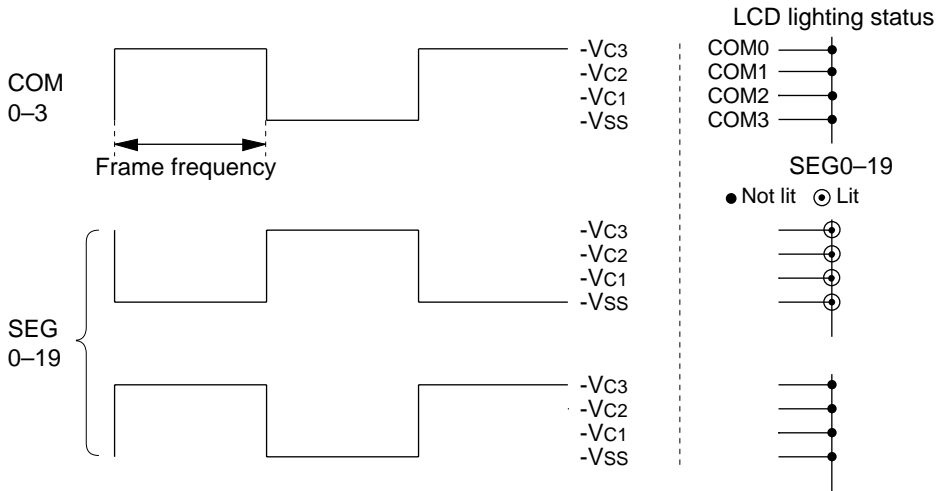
LCD lighting status

COM 0–3

-$V_{C3}$
-$V_{C2}$
-$V_{C1}$
-$V_{SS}$

COM0
COM1
COM2
COM3

Frame frequency

SEG0–19

Not lit  Lit

-$V_{C3}$
-$V_{C2}$
-$V_{C1}$
-$V_{SS}$

SEG 0–19

-$V_{C3}$
-$V_{C2}$
-$V_{C1}$
-$V_{SS}$